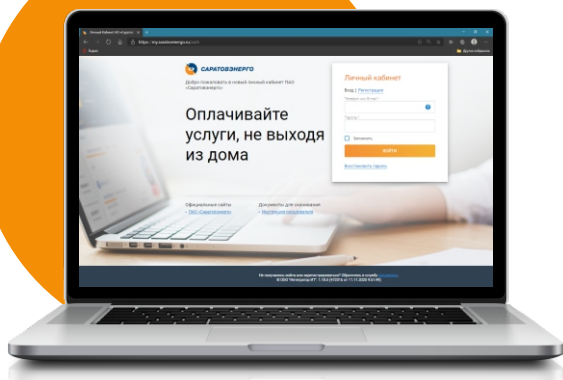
САРАТОВЭНЕРГО

Добро пожаловать в новый личный кабинет ПАО «Саратовэнерго»

Оплачивайте услуги, не выходя из дома

Личный кабинет

Вход | Регистрация

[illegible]

Пароль

Запомнить

ВОЙТИ

Восстановить пароль

Официальные сайты
ПАО «Саратовэнерго»

Документы для ознакомления
Инструкция пользователя

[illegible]